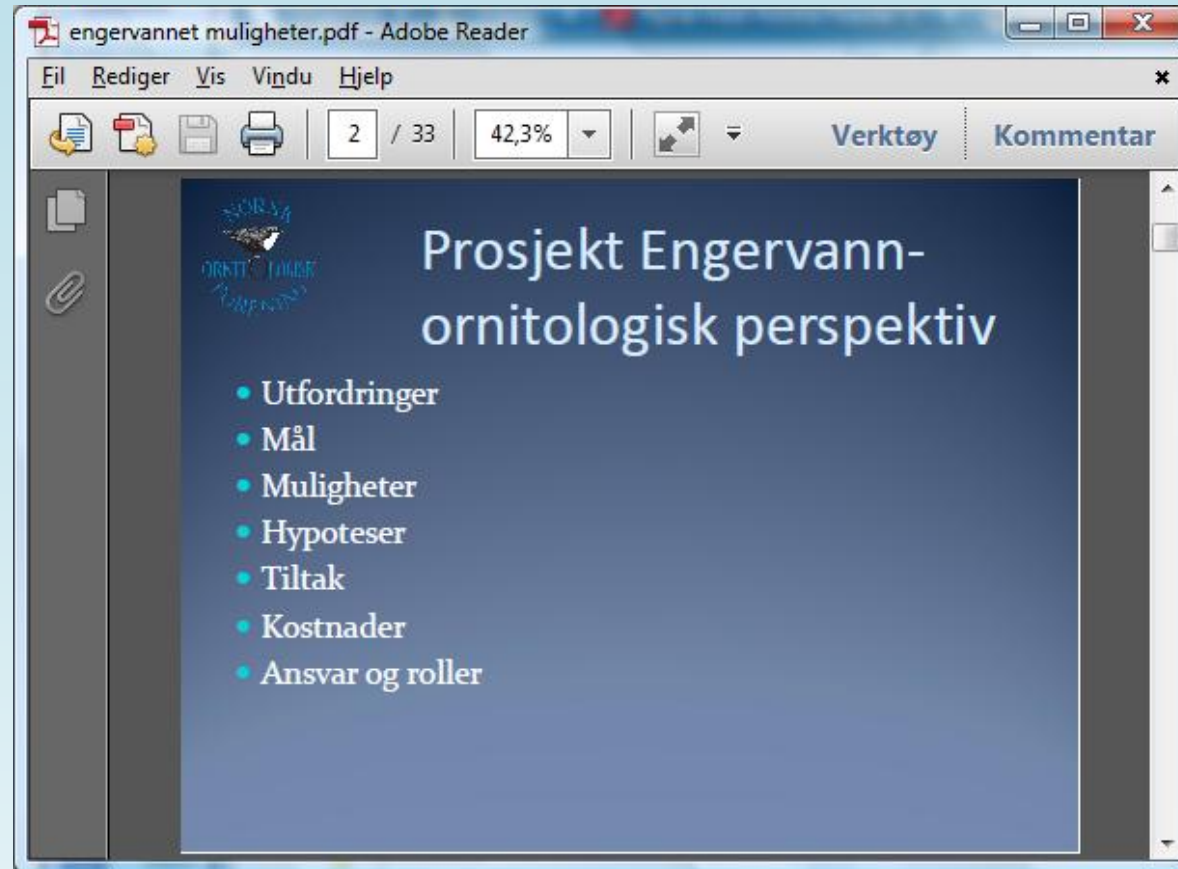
engervannet muligheter.pdf - Adobe Reader

Fil Rediger Vis Vindu Hjelp

2 / 33 42,3% Verktøy Kommentar

NORSK ORNITOLOGISK FORENING

Prosjekt Engervann-ornitologisk perspektiv

- Utfordringer
- Mål
- Muligheter
- Hypoteser
- Tiltak
- Kostnader
- Ansvar og roller